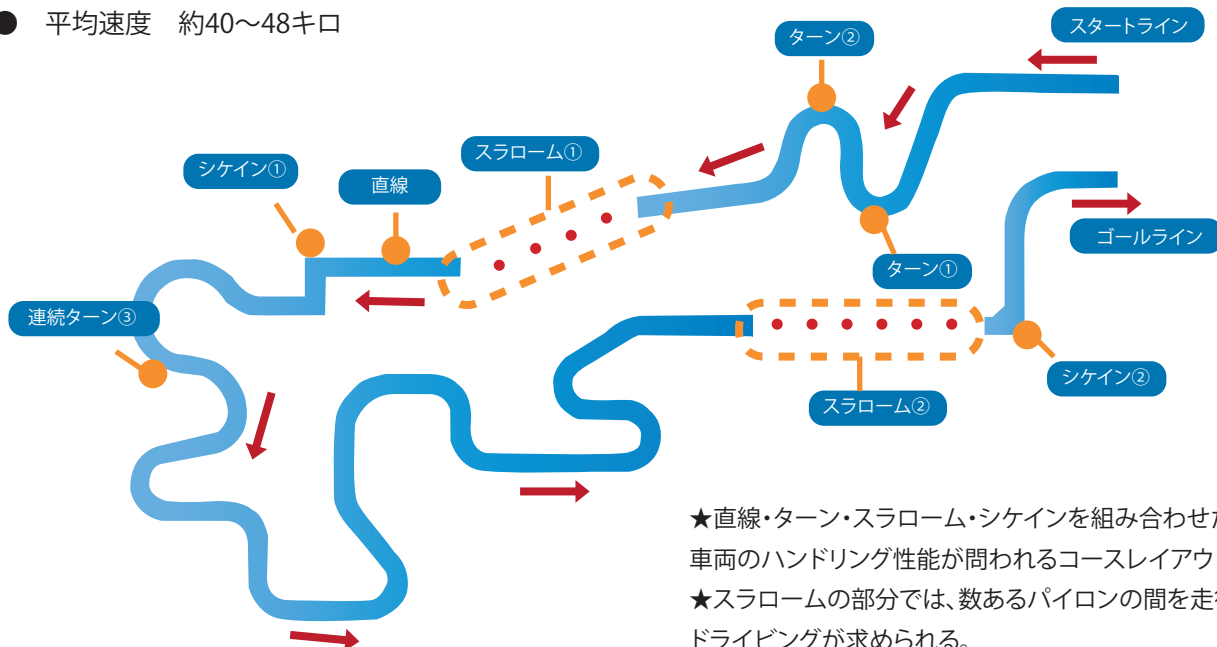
● 平均速度 約40～48キロ

スタートライン

ターン②

スラローム①

シケイン①

直線

ターン①

ゴールライン

連続ターン③

シケイン②

スラローム②

★直線・ターン・スラローム・シケインを組み合わせた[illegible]
車両のハンドリング性能が問われるコースレイアウ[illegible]
★スラロームの部分では、数あるパイロンの間を走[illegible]
ドライビングが求められる。